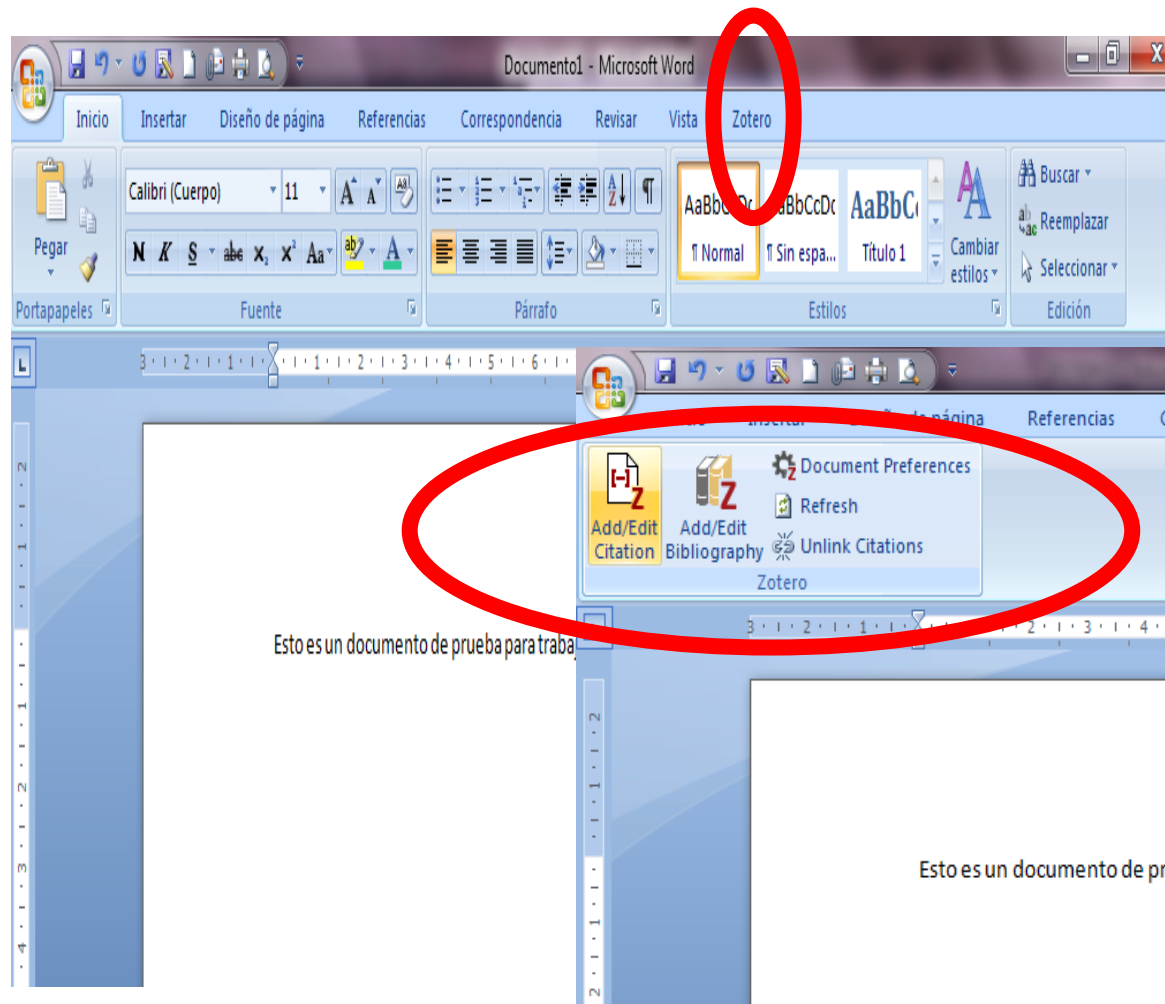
Documento1 - Microsoft Word

Inicio Insertar Diseño de página Referencias Correspondencia Revisar Vista Zotero

Pegar
Portapapeles

Calibri (Cuerpo) 11
N K S abe $x_2$ $x^2$ Aa
Fuente

Párrafo

AaBbCcDc ¶ Normal
AaBbCcDc ¶ Sin espa...
AaBbC Título 1
Cambiar estilos
Estilos

Buscar
Reemplazar
Seleccionar
Edición

Esto es un documento de prueba para traba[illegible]

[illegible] Insertar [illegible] página Referencias

Add/Edit Citation
Add/Edit Bibliography
Document Preferences
Refresh
Unlink Citations
Zotero

Esto es un documento de pr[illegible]